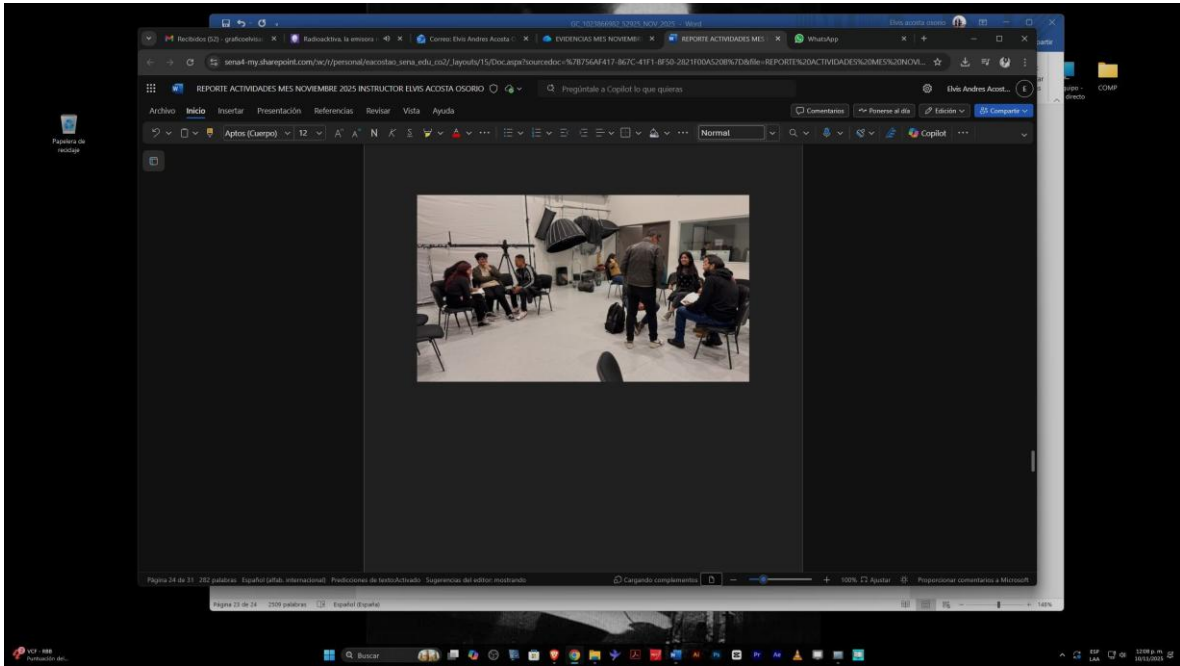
GC_1023866982_52925_NOV 2025 - Word

Elvis acosta osorio

Recibidos (52) - graficoelvisa | Radioacktiva, la emisora | Correo: Elvis Andres Acosta | EVIDENCIAS MES NOVIEMBR | REPORTE ACTIVIDADES MES | WhatsApp

sena4-my.sharepoint.com/:w:/r/personal/eacostao_sena_edu_co2/_layouts/15/Doc.aspx?sourcedoc=%7B756AF417-867C-41F1-8F50-2821F00A5208%7D&file=REPORTE%20ACTIVIDADES%20MES%20NOVI...

REPORTE ACTIVIDADES MES NOVIEMBRE 2025 INSTRUCTOR ELVIS ACOSTA OSORIO

Pregúntale a Copilot lo que quieras

Elvis Andres Acost...

Archivo Inicio Insertar Presentación Referencias Revisar Vista Ayuda

Comentarios Ponerse al día Edición Compartir

Aptos (Cuerpo) 12 Normal Copilot

Papelera de reciclaje

COMP

Página 24 de 31 282 palabras Español (alfab. internacional) Predicciones de texto:Activado Sugerencias del editor: mostrando

Cargando complementos 100% Ajustar Proporcionar comentarios a Microsoft

Página 23 de 24 2509 palabras Español (España)

VCF - RBB Puntuación del...

Buscar

ESP LAA 12:08 p. m. 10/12/2025